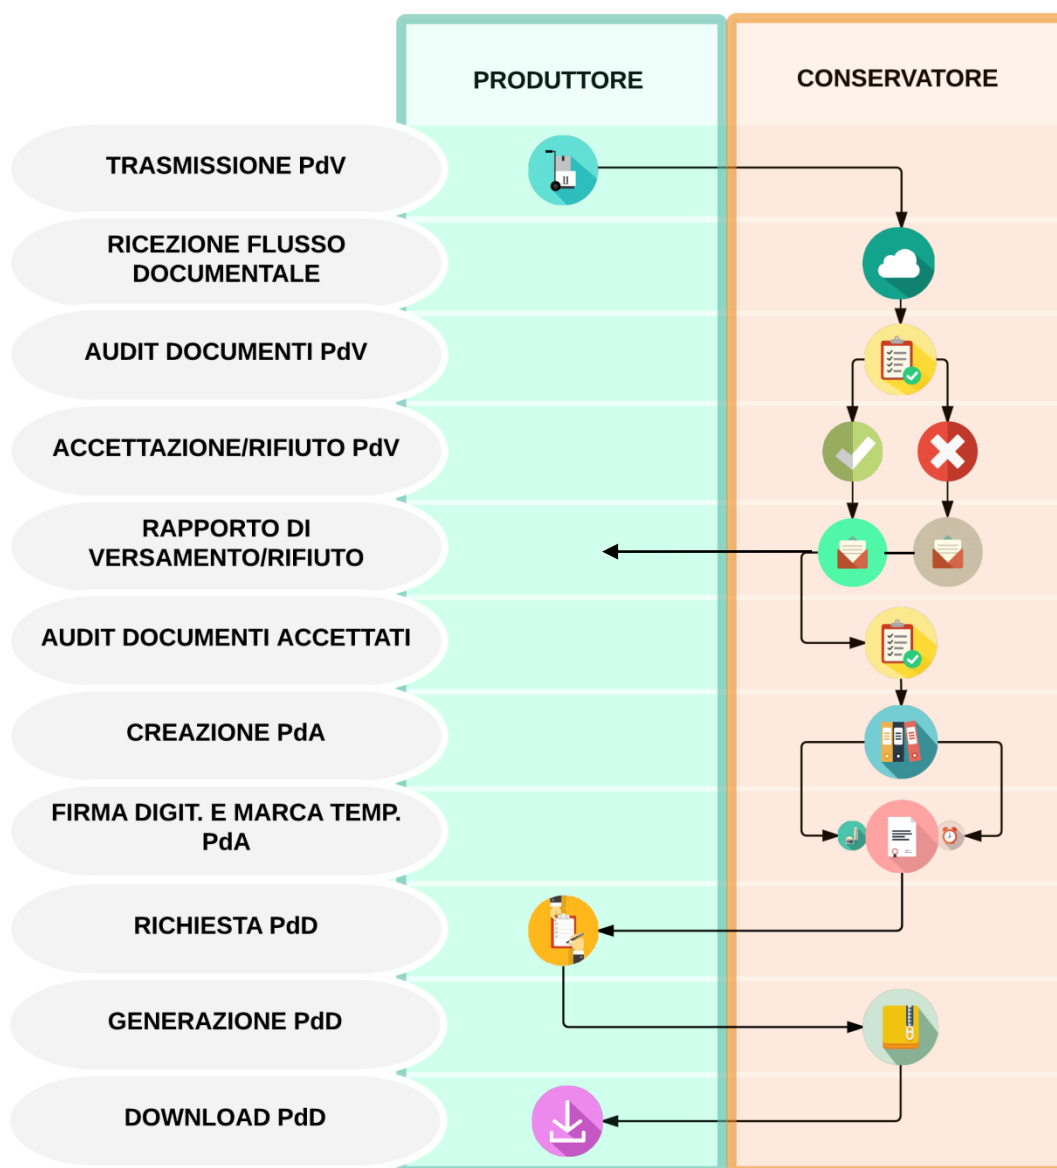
PRODUTTORE

CONSERVATORE

TRASMISSIONE PdV

RICEZIONE FLUSSO DOCUMENTALE

AUDIT DOCUMENTI PdV

ACCETTAZIONE/RIFIUTO PdV

RAPPORTO DI VERSAMENTO/RIFIUTO

AUDIT DOCUMENTI ACCETTATI

CREAZIONE PdA

FIRMA DIGIT. E MARCA TEMP. PdA

RICHIESTA PdD

GENERAZIONE PdD

DOWNLOAD PdD